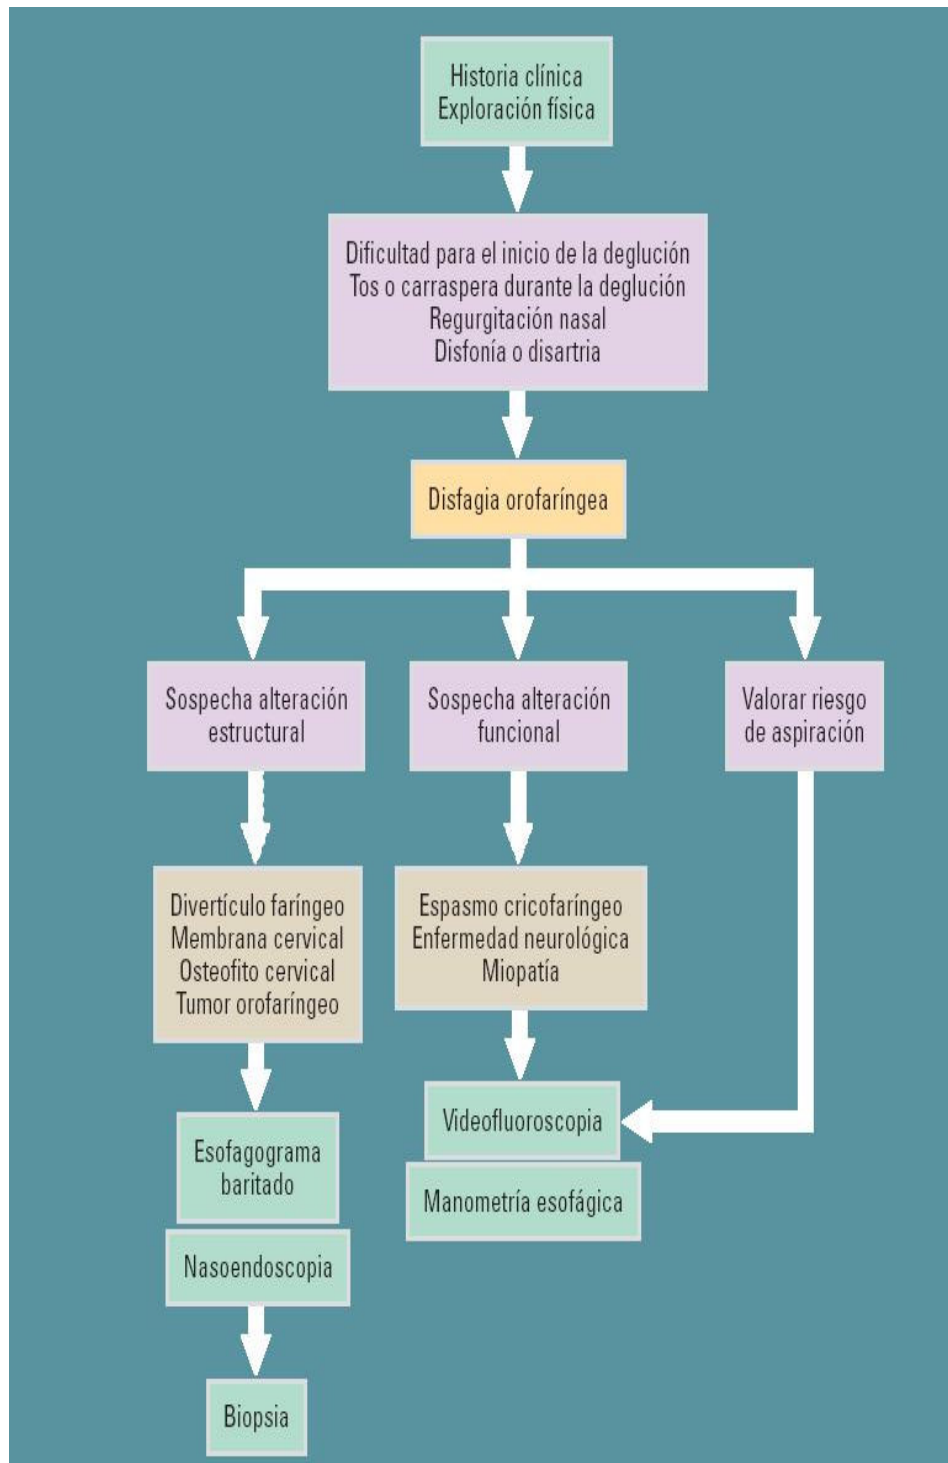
Historia clínica
Exploración física

Dificultad para el inicio de la deglución
Tos o carraspera durante la deglución
Regurgitación nasal
Disfonía o disartria

Disfagia orofaríngea

Sospecha alteración estructural

Sospecha alteración funcional

Valorar riesgo de aspiración

Divertículo faríngeo
Membrana cervical
Osteofito cervical
Tumor orofaríngeo

Espasmo cricofaríngeo
Enfermedad neurológica
Miopatía

Esofagograma baritado

Nasoendoscopia

Biopsia

Videofluoroscopia

Manometría esofágica